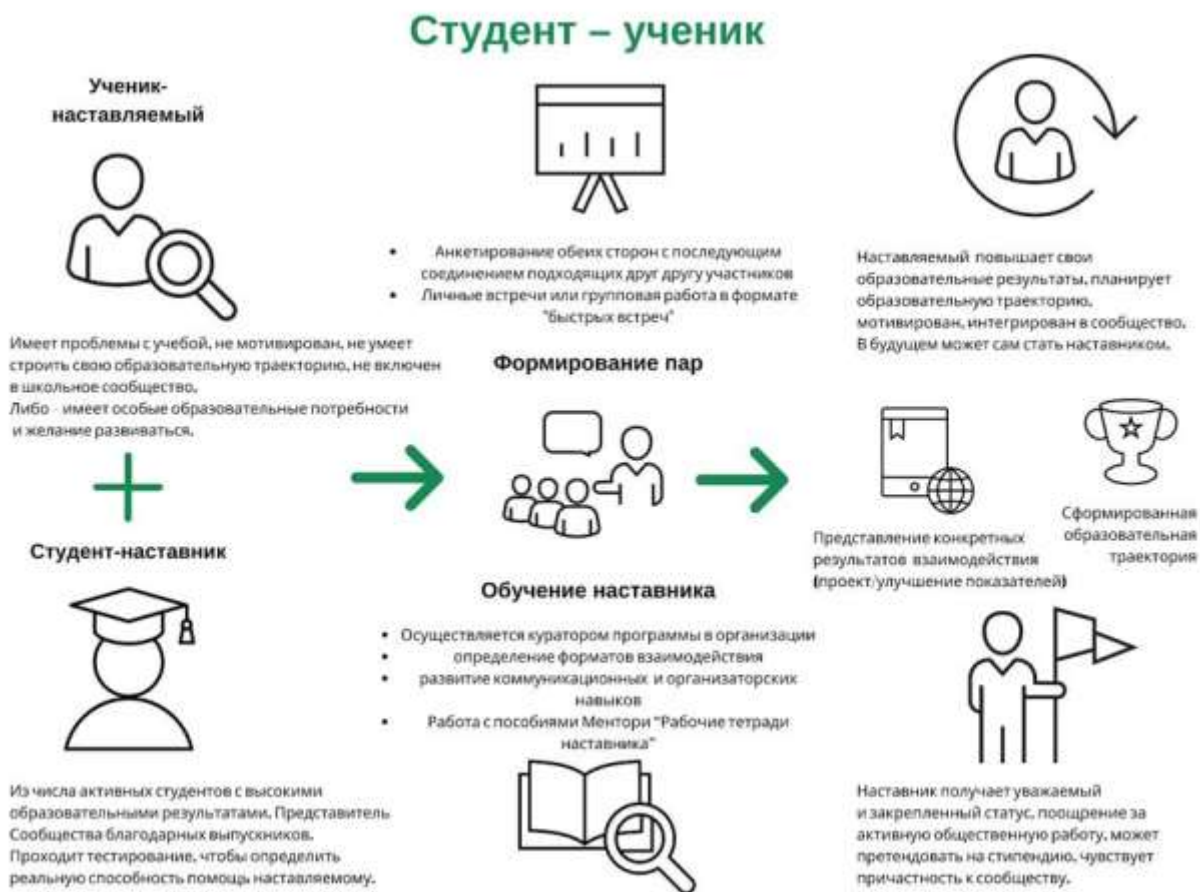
Студент – ученик

Ученик-наставляемый

Имеет проблемы с учебой, не мотивирован, не умеет строить свою образовательную траекторию, не включен в школьное сообщество.
Либо - имеет особые образовательные потребности и желание развиваться.

+

Студент-наставник

Из числа активных студентов с высокими образовательными результатами. Представитель Сообщества благодарных выпускников.
Проходит тестирование, чтобы определить реальную способность помощь наставляемому.

- Анкетирование обеих сторон с последующим соединением подходящих друг другу участников
- Личные встречи или групповая работа в формате "быстрых встреч"

Формирование пар

Обучение наставника

- Осуществляется куратором программы в организации
- определение форматов взаимодействия
- развитие коммуникационных и организаторских навыков
- Работа с пособиями Ментори "Рабочие тетради наставника"

Наставляемый повышает свои образовательные результаты, планирует образовательную траекторию, мотивирован, интегрирован в сообщество.
В будущем может сам стать наставником.

Представление конкретных результатов взаимодействия (проект/улучшение показателей)

Сформированная образовательная траектория

Наставник получает уважаемый и закрепленный статус, поощрение за активную общественную работу, может претендовать на стипендию, чувствует причастность к сообществу.